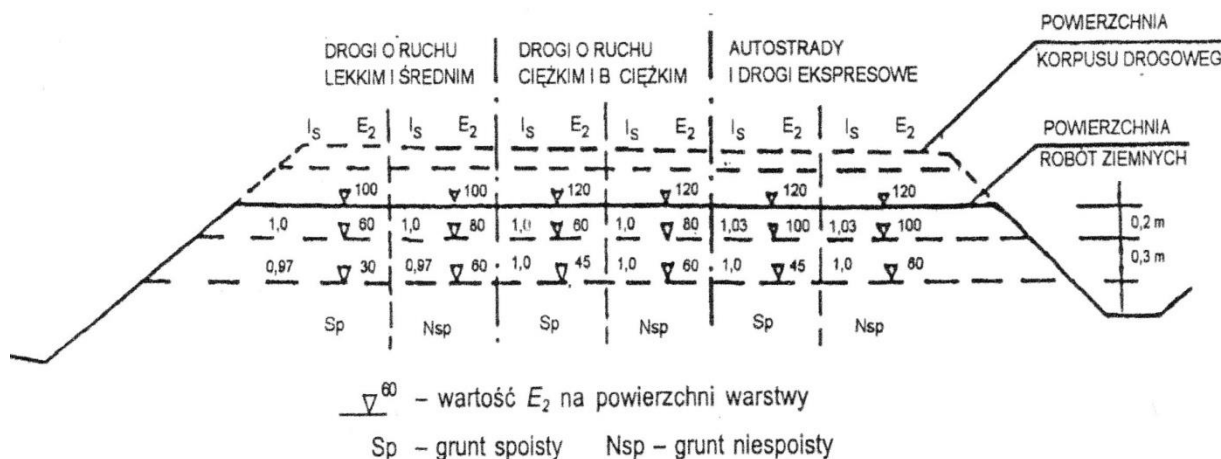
DROGI O RUCHU LEKKIM I ŚREDNIM

DROGI O RUCHU CIĘŻKIM I B. CIĘŻKIM

AUTOSTRADY I DROGI EKSPRESOWE

POWIERZCHNIA KORPUSU DROGOWEG

POWIERZCHNIA ROBÓT ZIEMNYCH

| $I_S$ | $E_2$ | $I_S$ | $E_2$ | $I_S$ | $E_2$ | $I_S$ | $E_2$ | $I_S$ | $E_2$ | $I_S$ | $E_2$ |
|---|---|---|---|---|---|---|---|---|---|---|---|
| | $\nabla$100 | | $\nabla$100 | | $\nabla$120 | | $\nabla$120 | | $\nabla$120 | | $\nabla$120 |
| 1,0 | $\nabla$60 | 1,0 | $\nabla$80 | 1,0 | $\nabla$60 | 1,0 | $\nabla$80 | 1,03 | $\nabla$100 | 1,03 | $\nabla$100 |
| 0,97 | $\nabla$30 | 0,97 | $\nabla$60 | 1,0 | $\nabla$45 | 1,0 | $\nabla$60 | 1,0 | $\nabla$45 | 1,0 | $\nabla$60 |
| Sp | | Nsp | | Sp | | Nsp | | Sp | | Nsp | |

0,2 m

0,3 m

$\nabla^{60}$ – wartość $E_2$ na powierzchni warstwy

Sp – grunt spoisty Nsp – grunt niespoisty